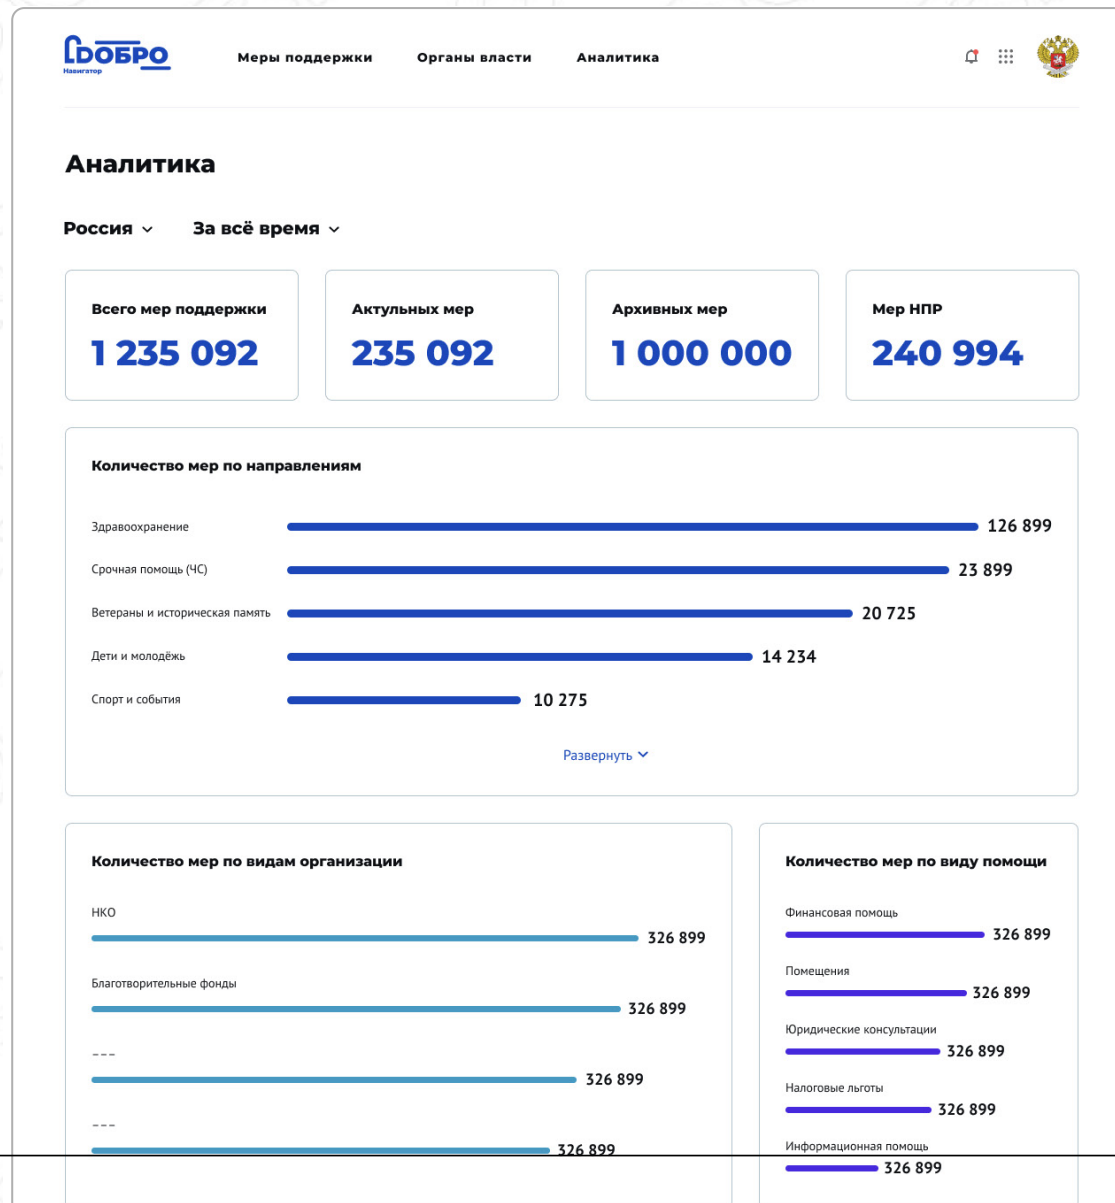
ДОБРО
Навигатор

Меры поддержки
Органы власти
Аналитика

Аналитика

Россия
За всё время

Всего мер поддержки
1 235 092

Актульных мер
235 092

Архивных мер
1 000 000

Мер НПР
240 994

Количество мер по направлениям

| | |
|---|---|
| Здравоохранение | 126 899 |
| Срочная помощь (ЧС) | 23 899 |
| Ветераны и историческая память | 20 725 |
| Дети и молодёжь | 14 234 |
| Спорт и события | 10 275 |

Развернуть

Количество мер по видам организации

| | |
|---|---|
| НКО | 326 899 |
| Благотворительные фонды | 326 899 |
| --- | 326 899 |
| --- | 326 899 |

Количество мер по виду помощи

| | |
|---|---|
| Финансовая помощь | 326 899 |
| Помещения | 326 899 |
| Юридические консультации | 326 899 |
| Налоговые льготы | 326 899 |
| Информационная помощь | 326 899 |